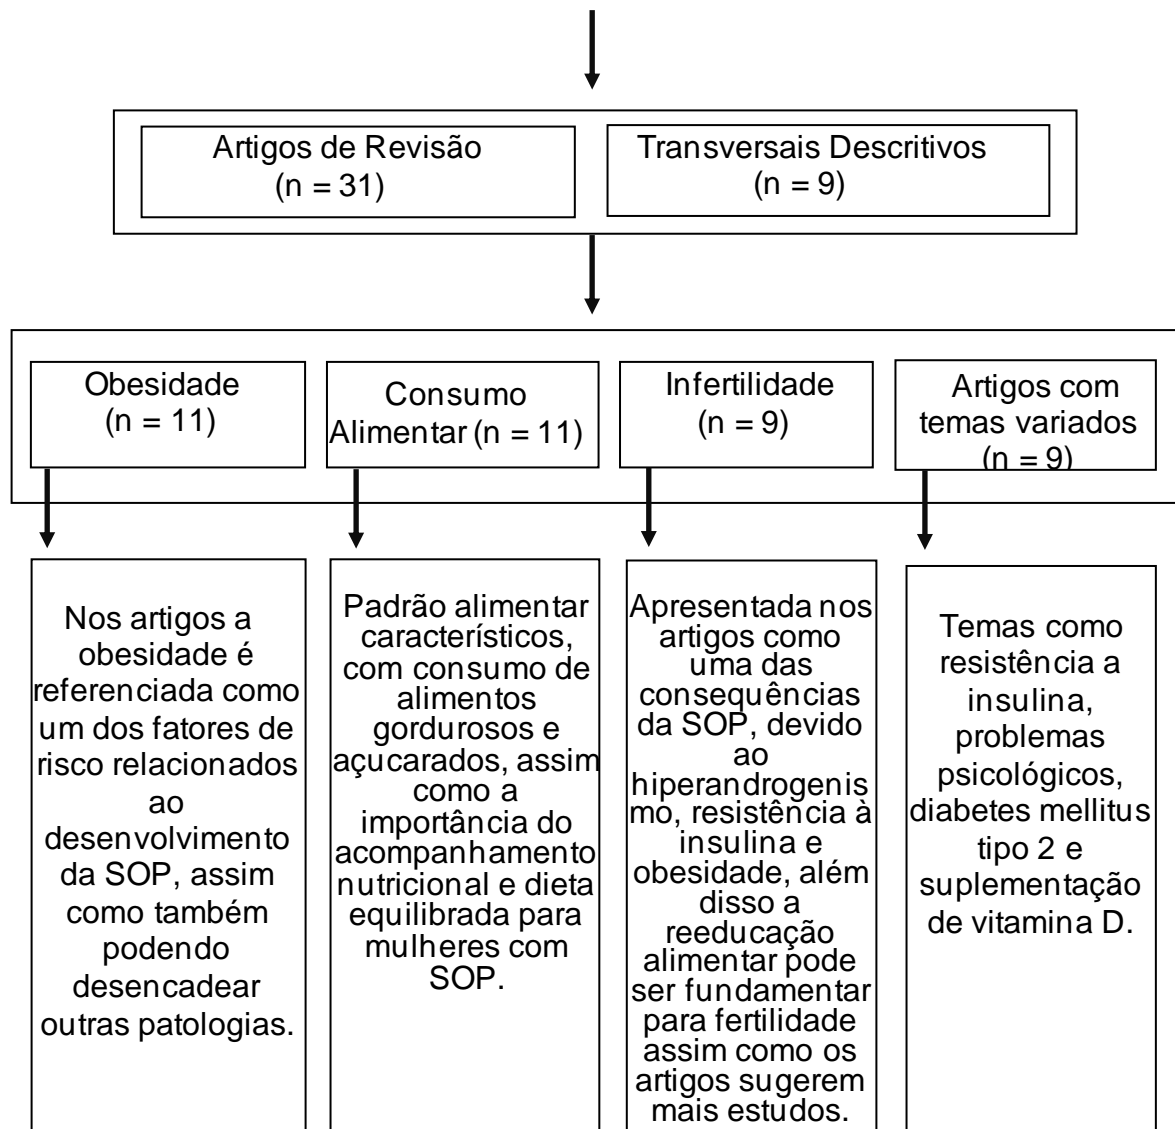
Artigos de Revisão (n = 31)

Transversais Descritivos (n = 9)

Obesidade (n = 11)

Consumo Alimentar (n = 11)

Infertilidade (n = 9)

Artigos com temas variados (n = 9)

Nos artigos a obesidade é referenciada como um dos fatores de risco relacionados ao desenvolvimento da SOP, assim como também podendo desencadear outras patologias.

Padrão alimentar característicos, com consumo de alimentos gordurosos e açucarados, assim como a importância do acompanhamento nutricional e dieta equilibrada para mulheres com SOP.

Apresentada nos artigos como uma das consequências da SOP, devido ao hiperandrogenismo, resistência à insulina e obesidade, além disso a reeducação alimentar pode ser fundamentar para fertilidade assim como os artigos sugerem mais estudos.

Temas como resistência a insulina, problemas psicológicos, diabetes mellitus tipo 2 e suplementação de vitamina D.